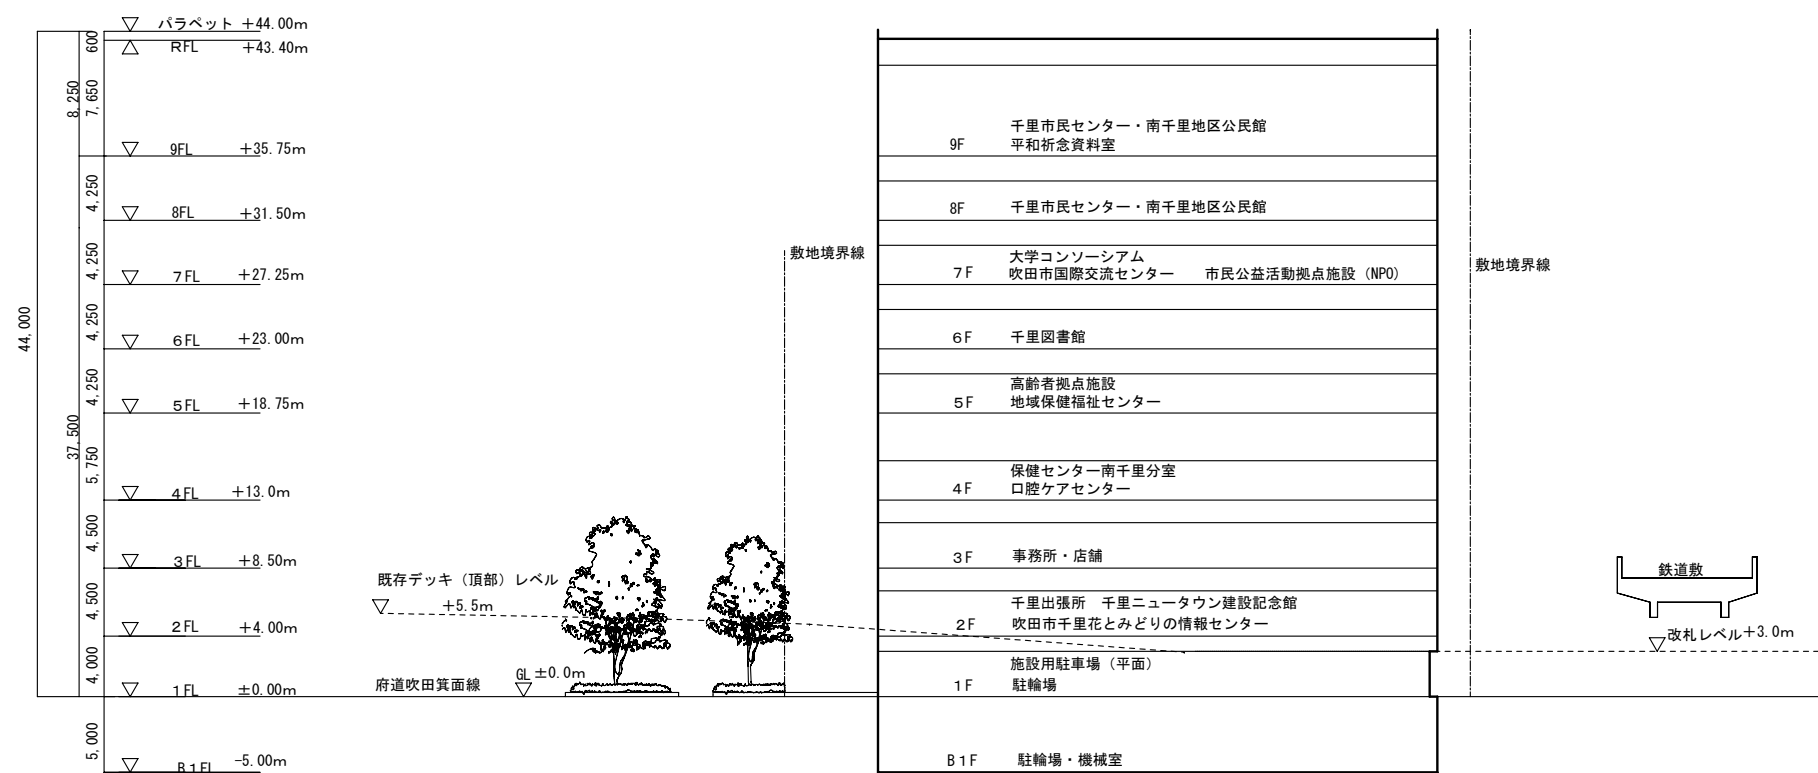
パラペット +44.00m
RFL +43.40m
9FL +35.75m
8FL +31.50m
7FL +27.25m
6FL +23.00m
5FL +18.75m
4FL +13.0m
3FL +8.50m
2FL +4.00m
1FL ±0.00m
B1FL -5.00m

600
7,650
8,250
4,250
4,250
4,250
4,250
5,750
4,500
4,500
4,000
37,500
44,000
5,000

既存デッキ（頂部）レベル
+5.5m
府道吹田箕面線
GL ±0.0m
敷地境界線

9F 千里市民センター・南千里地区公民館 平和祈念資料室
8F 千里市民センター・南千里地区公民館
7F 大学コンソーシアム 吹田市国際交流センター 市民公益活動拠点施設（NPO）
6F 千里図書館
5F 高齢者拠点施設 地域保健福祉センター
4F 保健センター南千里分室 口腔ケアセンター
3F 事務所・店舗
2F 千里出張所 千里ニュータウン建設記念館 吹田市千里花とみどりの情報センター
1F 施設用駐車場（平面） 駐輪場
B1F 駐輪場・機械室

敷地境界線
鉄道敷
改札レベル+3.0m